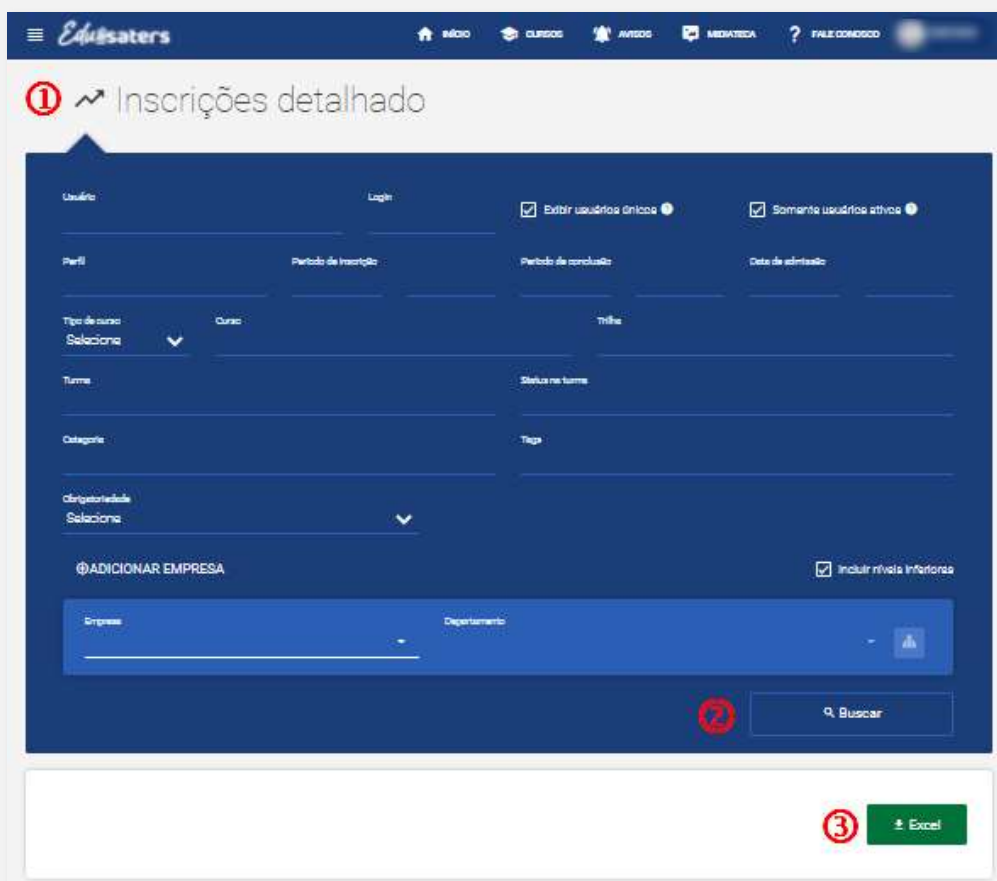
Edusaters

INÍCIO CURSOS AVISOS MIDIATECA FALE CONOSCO

① Inscrições detalhado

Usuário

Login

Exibir usuários únicos

Somente usuários ativos

Perfil

Período de inscrição

Período de conclusão

Data de admissão

Tipo de curso
Selecione

Curso

Trilha

Turma

Status na turma

Categoria

Tags

Obrigatoriedade
Selecione

⊕ADICIONAR EMPRESA

Incluir níveis inferiores

Empresa

Departamento

②

Buscar

③

Excel